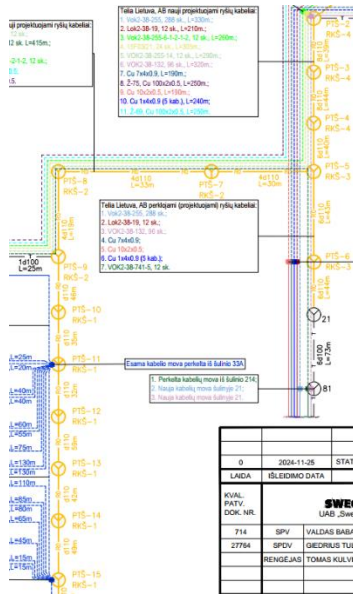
uji projektuojami ryšių kabeliai:
12 sk.
l2 sk. L=415m;
-2-1-2, 12 sk.;
0.
5;

Telia Lietuva, AB nauji projektuojami ryšių kabeliai:
1. VoK2-38-255, 288 sk., L=330m;
2. Lok2-38-19, 12 sk., L=210m;
3. Vok3-38-255-8-1-2-1-2, 12 sk., L=260m;
4. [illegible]
5. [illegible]
6. VOK2-38-132, 96 sk., L=320m;
7. Cu 7x4x0.9, L=190m;
8. Ž-75, Cu 100x2x0.5, L=250m;
9. Cu 10x2x0.5, L=150m;
10. Cu 1x4x0.9 (5 kab.), L=240m;
11. Ž-49, Cu 100x2x0.5, L=260m

PTŠ–6
RKŠ–2
PTŠ–7
RKŠ–2
L=33m
L=30m
PTŠ–3
RKŠ–3
PTŠ–4
RKŠ–4
PTŠ–5
RKŠ–5
4d110
L=30m

Telia Lietuva, AB perkeliami (projektuojami) ryšių kabeliai:
1. Vok3-38-255, 288 sk.;
2. Lok2-38-19, 12 sk.;
3. VOK2-38-132, 96 sk.;
4. Cu 7x4x0.9;
5. Cu 10x2x0.5;
6. Cu 1x4x0.9 (5 kab.);
7. VOK2-38-741-5, 12 sk.

1d100
L=25m
PTŠ–9
RKŠ–5
PTŠ–10
RKŠ–5
PTŠ–11
RKŠ–5
PTŠ–12
RKŠ–5
PTŠ–13
RKŠ–5
PTŠ–14
RKŠ–5
PTŠ–15
RKŠ–5
PTŠ–6
RKŠ–5
PTŠ–8
1d100
L=73m
21
B1

Esama kabelio mova perkelta iš šulinio 33A

1. Perkelta kabelių mova iš šulinio 214;
2. Nauja kabelių mova šulinyje 21;
3. Nauja kabelių mova šulinyje 21;

L=25m
L=40m
L=40m
L=60m
L=55m
L=75m
L=130m
L=110m
L=85m
L=80m
L=60m
L=45m

| 0 | 2024-11-25 | STAT |
|---|---|---|
| LAIDA | IŠLEIDIMO DATA | |
| KVAL. PATV. DOK. NR. | | SWEC UAB „Swe |
| 714 | SPV | VALDAS BABA |
| 27764 | SPDV | GIEDRIUS TUL |
| | RENGĖJAS | TOMAS KULVE |